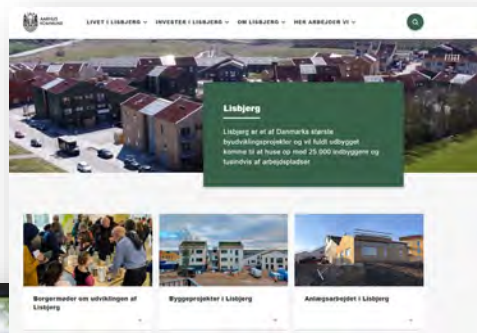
AARHUS KOMMUNE

LIVET I LISBJERG ⌄ INVESTER I LISBJERG ⌄ OM LISBJERG ⌄ HER ARBEJDER VI ⌄

Lisbjerg

Lisbjerg er et af Danmarks største byudviklingsprojekter og vil fuldt udbygget komme til at huse op mod 25.000 indbyggere og tusindvis af arbejdspladser

Borgermøder om udviklingen af Lisbjerg

Byggeprojekter i Lisbjerg

Anlægsarbejdet i Lisbjerg